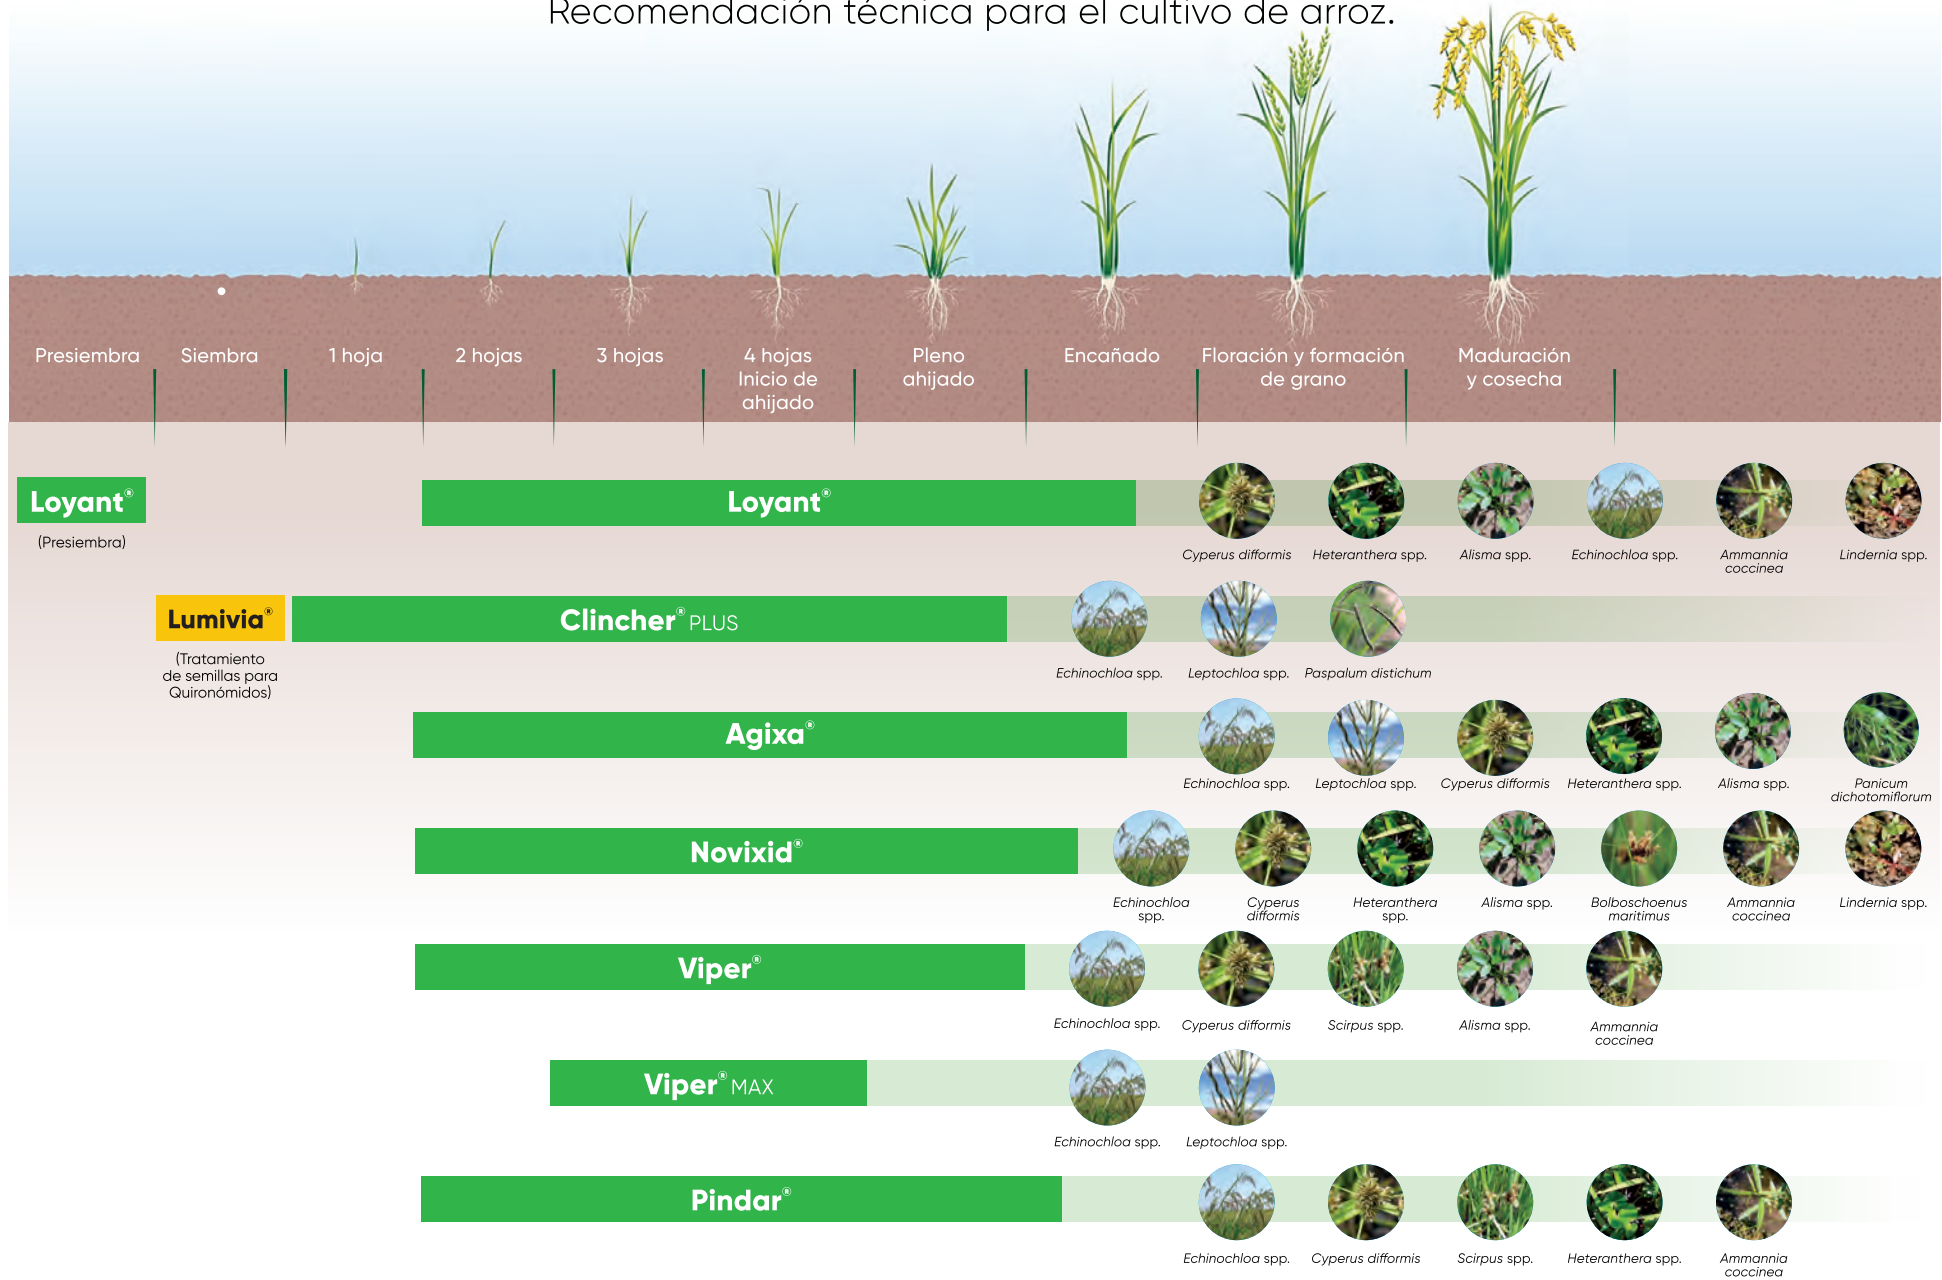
Recomendación técnica para el cultivo de arroz.

Presiembra | Siembra | 1 hoja | 2 hojas | 3 hojas | 4 hojas Inicio de ahijado | Pleno ahijado | Encañado | Floración y formación de grano | Maduración y cosecha

Loyant®
(Presiembra)

Loyant®
Cyperus difformis | Heteranthera spp. | Alisma spp. | Echinochloa spp. | Ammannia coccinea | Lindernia spp.

Lumivia®
(Tratamiento de semillas para Quironómidos)

Clincher® PLUS
Echinochloa spp. | Leptochloa spp. | Paspalum distichum

Agixa®
Echinochloa spp. | Leptochloa spp. | Cyperus difformis | Heteranthera spp. | Alisma spp. | Panicum dichotomiflorum

Novixid®
Echinochloa spp. | Cyperus difformis | Heteranthera spp. | Alisma spp. | Bolboschoenus maritimus | Ammannia coccinea | Lindernia spp.

Viper®
Echinochloa spp. | Cyperus difformis | Scirpus spp. | Alisma spp. | Ammannia coccinea

Viper® MAX
Echinochloa spp. | Leptochloa spp.

Pindar®
Echinochloa spp. | Cyperus difformis | Scirpus spp. | Heteranthera spp. | Ammannia coccinea